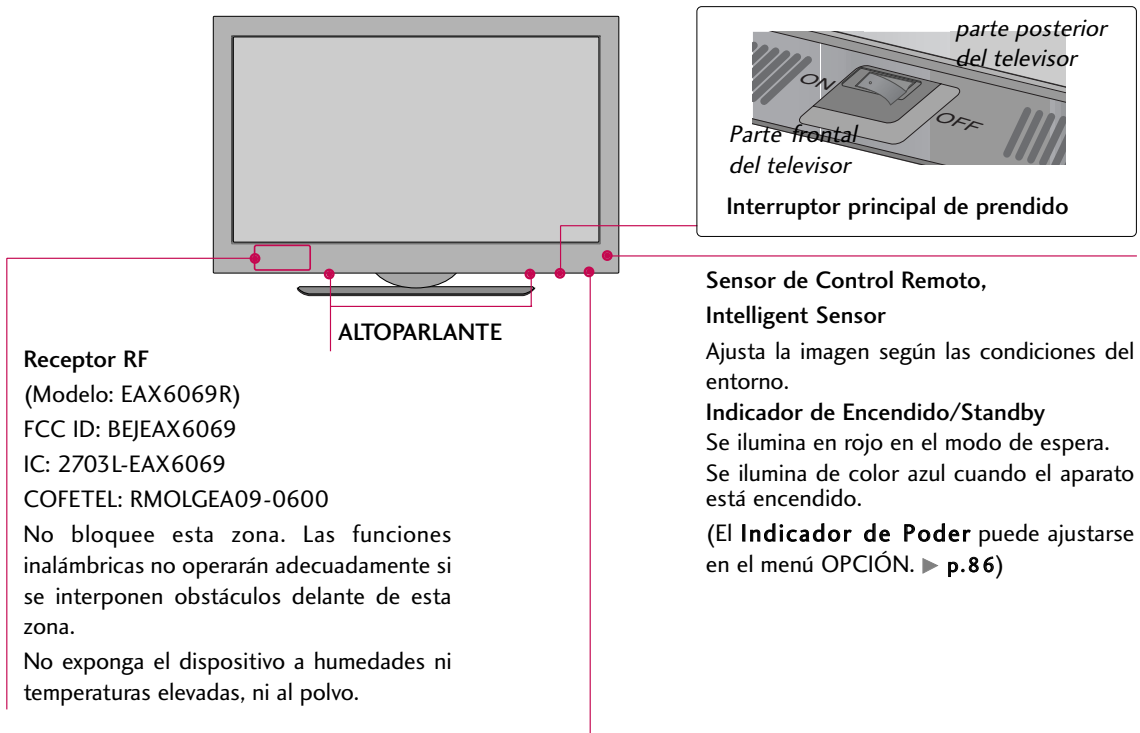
parte posterior del televisor

ON

OFF

Parte frontal del televisor

Interruptor principal de prendido

ALTOPARLANTE

Receptor RF
(Modelo: EAX6069R)
FCC ID: BEJEAX6069
IC: 2703L-EAX6069
COFETEL: RMOLGEA09-0600

No bloquee esta zona. Las funciones inalámbricas no operarán adecuadamente si se interponen obstáculos delante de esta zona.

No exponga el dispositivo a humedades ni temperaturas elevadas, ni al polvo.

Sensor de Control Remoto,
Intelligent Sensor

Ajusta la imagen según las condiciones del entorno.

Indicador de Encendido/Standby
Se ilumina en rojo en el modo de espera.
Se ilumina de color azul cuando el aparato está encendido.

(El Indicador de Poder puede ajustarse en el menú OPCIÓN. ▶ p.86)